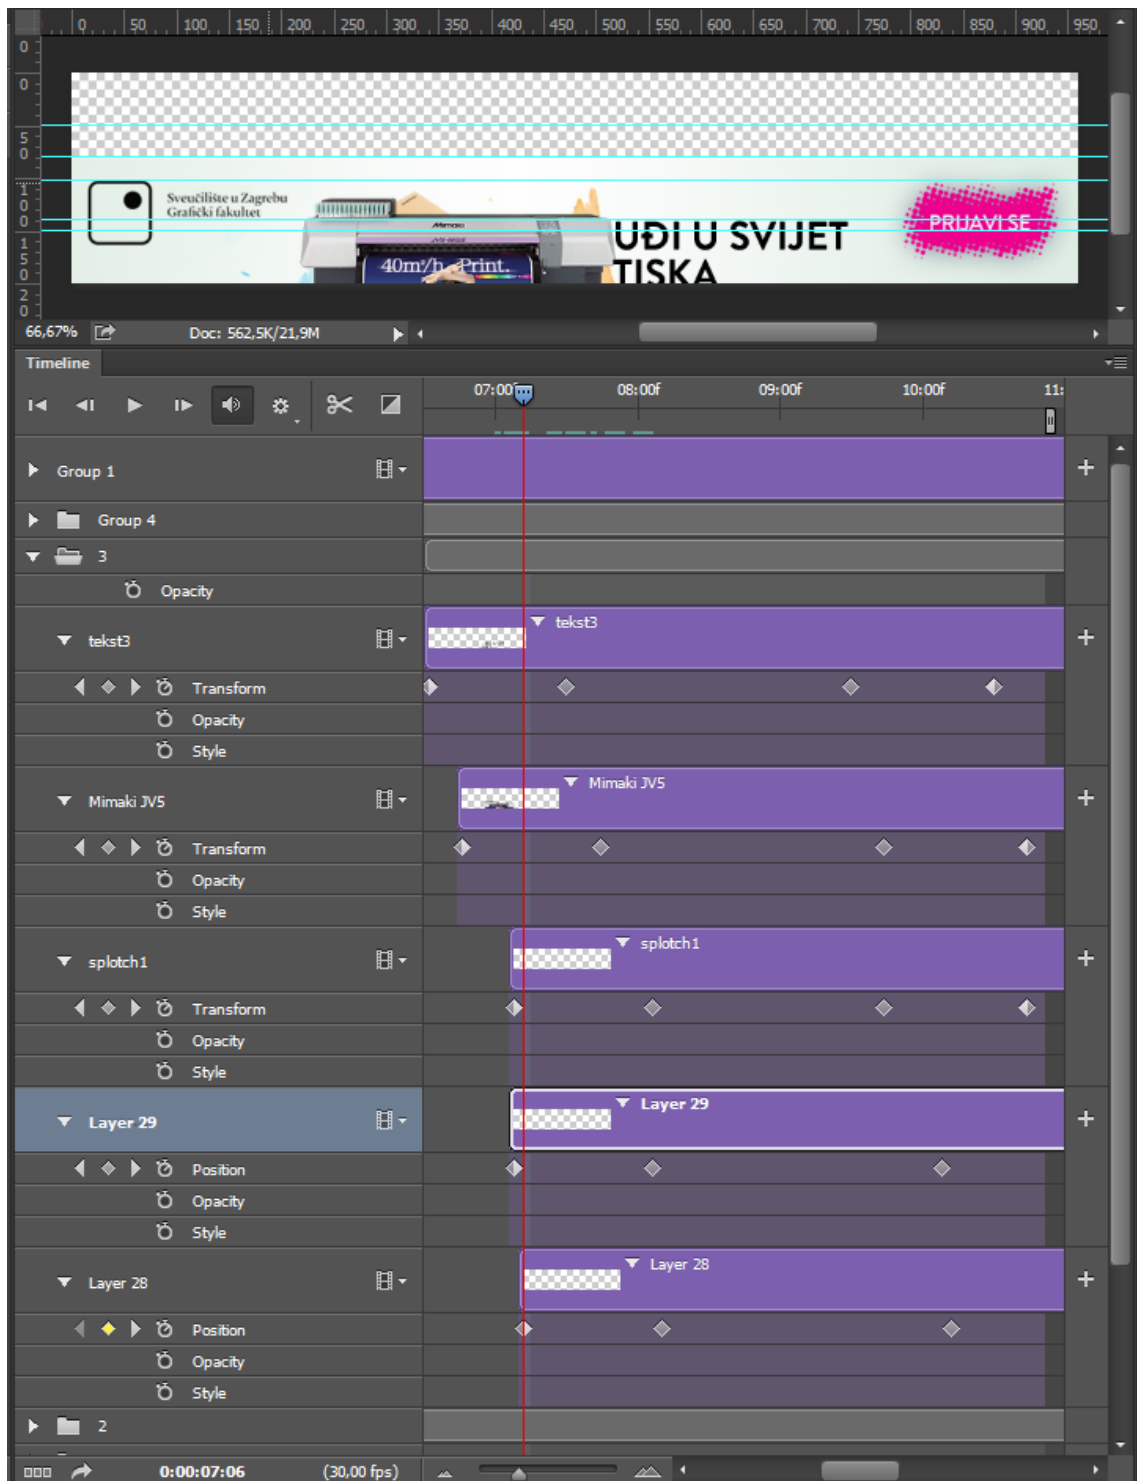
0 50 100 150 200 250 300 350 400 450 500 550 600 650 700 750 800 850 900 950

Sveučilište u Zagrebu
Grafički fakultet

Mimaki

40m²/h Print.

UĐI U SVIJET TISKA

PRIJAVI SE

66,67%

Doc: 562,5K/21,9M

Timeline

07:00f 08:00f 09:00f 10:00f 11:

Group 1

Group 4

3

Opacity

tekst3

tekst3

Transform

Opacity

Style

Mimaki JV5

Mimaki JV5

Transform

Opacity

Style

splotch1

splotch1

Transform

Opacity

Style

Layer 29

Layer 29

Position

Opacity

Style

Layer 28

Layer 28

Position

Opacity

Style

2

0:00:07:06 (30,00 fps)